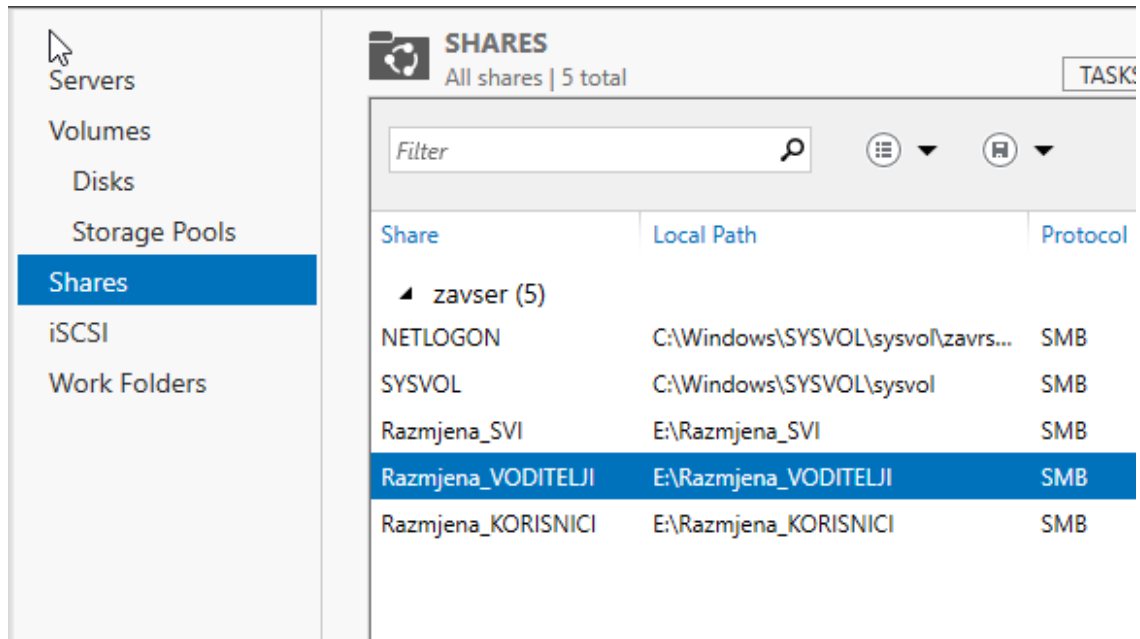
Servers
Volumes
Disks
Storage Pools
Shares
iSCSI
Work Folders

SHARES
All shares | 5 total

TASKS

Filter

| Share | Local Path | Protocol |
|---|---|---|
| zavser (5) | | |
| NETLOGON | C:\Windows\SYSVOL\sysvol\zavrs... | SMB |
| SYSVOL | C:\Windows\SYSVOL\sysvol | SMB |
| Razmjena_SVI | E:\Razmjena_SVI | SMB |
| Razmjena_VODITELJI | E:\Razmjena_VODITELJI | SMB |
| Razmjena_KORISNICI | E:\Razmjena_KORISNICI | SMB |